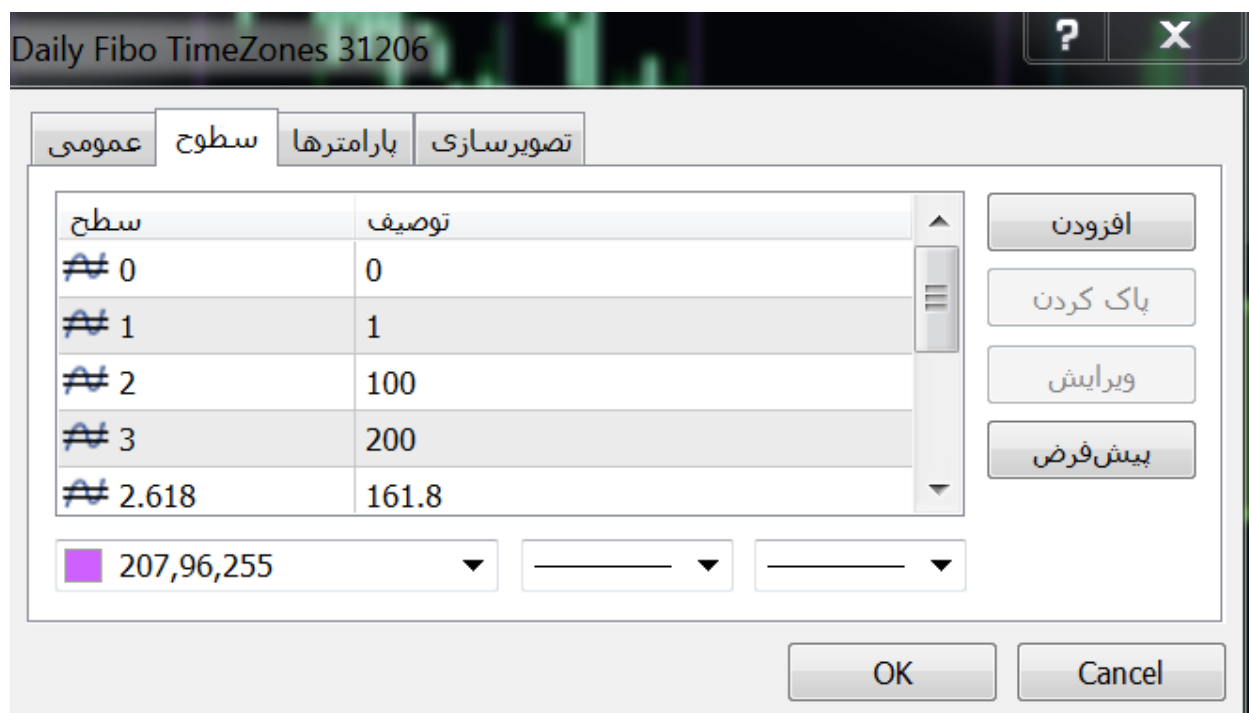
Daily Fibo TimeZones 31206

?
X

عمومی | سطوح | پارامترها | تصویرسازی

| سطح | توصیف |
|---|---|
| 0 | 0 |
| 1 | 1 |
| 2 | 100 |
| 3 | 200 |
| 2.618 | 161.8 |

افزودن
پاک کردن
ویرایش
پیش‌فرض

207,96,255

OK
Cancel